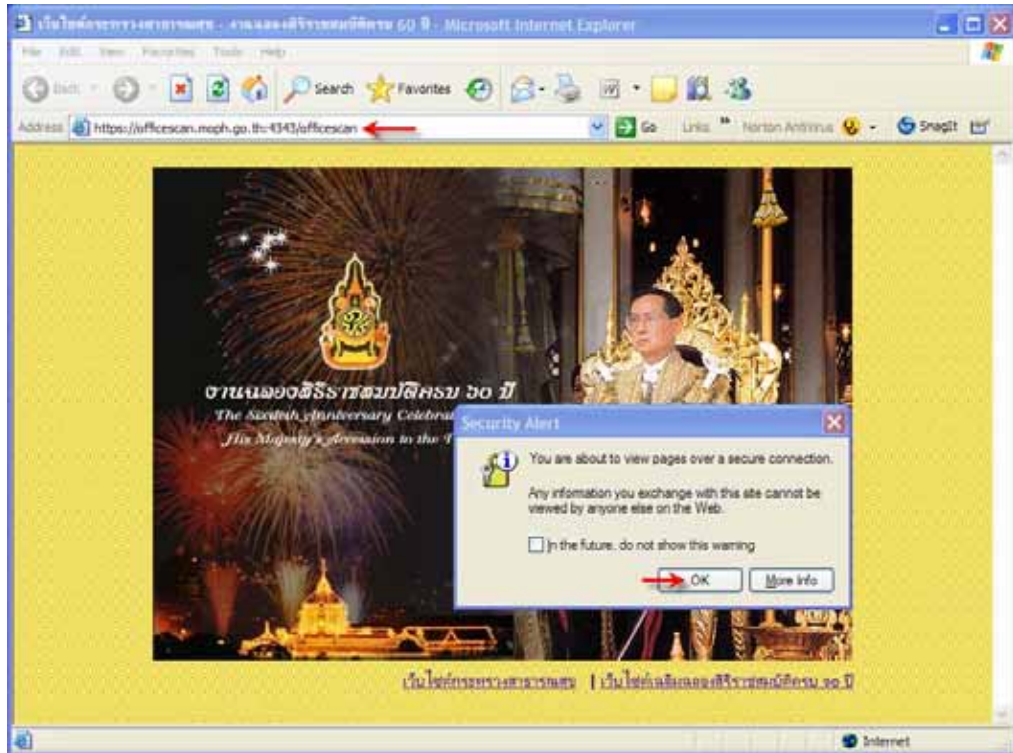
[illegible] - Microsoft Internet Explorer

File Edit View Favorites Tools Help

Back Search Favorites

Address https://officescan.moph.go.th:4343/officescan Go Links Norton AntiVirus SnagIt

งานเฉลิมฉลองสิริราชสมบัติครบ ๖๐ ปี

The Sixtieth Anniversary Celebrations of

His Majesty's Accession to the T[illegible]

Security Alert

You are about to view pages over a secure connection.

Any information you exchange with this site cannot be viewed by anyone else on the Web.

In the future, do not show this warning

OK More Info

เว็บไซต์กระทรวงสาธารณสุข | เว็บไซต์เฉลิมฉลองสิริราชสมบัติครบ ๖๐ ปี

Internet